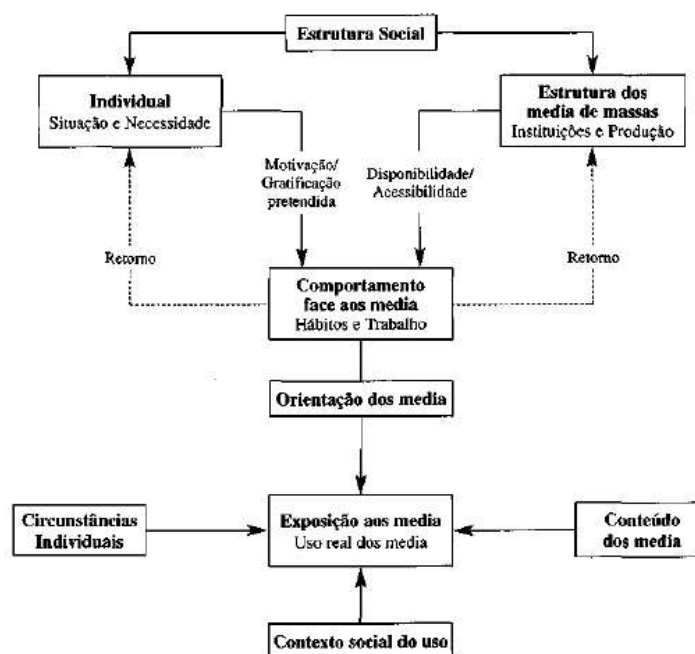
Estrutura Social

Individual
Situação e Necessidade

Estrutura dos media de massas
Instituições e Produção

Motivação/ Gratificação pretendida

Disponibilidade/ Acessibilidade

Retorno

Retorno

Comportamento face aos media
Hábitos e Trabalho

Orientação dos media

Circunstâncias Individuais

Exposição aos media
Uso real dos media

Conteúdo dos media

Contexto social do uso